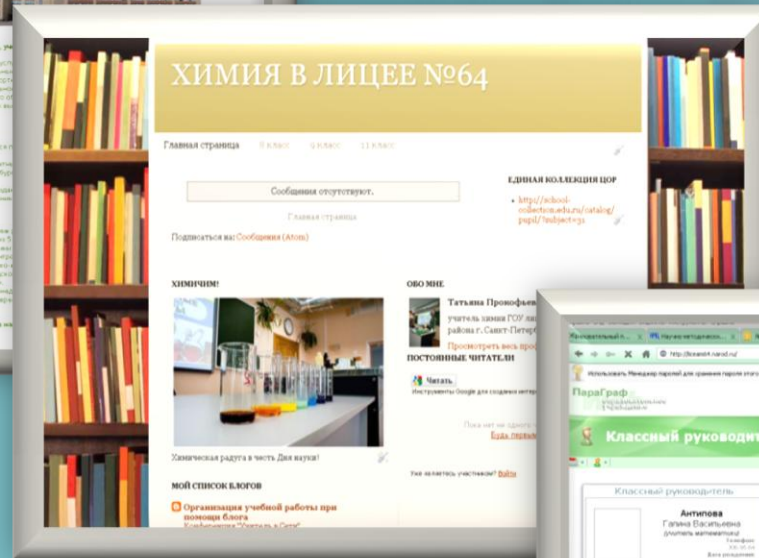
ХИМИЯ В ЛИЦЕЕ №64

Главная страница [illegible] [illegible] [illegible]

Сообщения отсутствуют.

Главная страница

Подписаться на: Сообщения (Atom)

ЕДИНАЯ КОЛЛЕКЦИЯ ЦОР

http://school-collection.edu.ru/catalog/pupil/?subject=31

ХИМИЧИМ!

Химическая радуга в честь Дня науки!

МОЙ СПИСОК БЛОГОВ

Организация учебной работы при помощи блога

ОБО МНЕ

Татьяна Пронофьева

учитель химии ГОУ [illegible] района г. Санкт-Петер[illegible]

Просмотреть весь проф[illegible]

ПОСТОЯННЫЕ ЧИТАТЕЛИ

Читать

Инструменты Google для создания интер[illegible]

Пока нет ни одного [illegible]

Будь первым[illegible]

Уже являетесь участником? Войти

ПараГраф

Классный руководит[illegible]

Классный руководитель

Антипова

Галина Васильевна

(учитель математики)